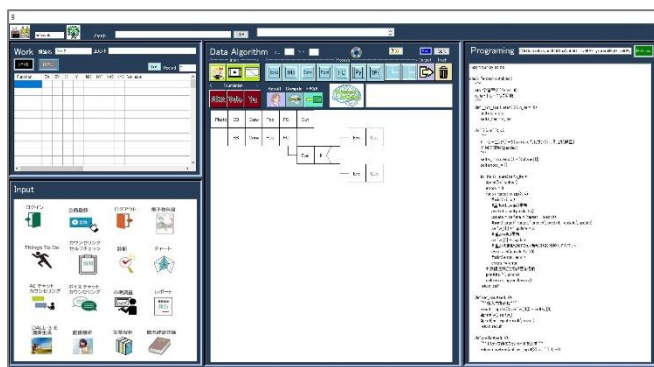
Work

Input

ログイン

出席登録

ログアウト

Things To Do

カウンセリング セルフチェック

診断

チャート

AI チャット カウンセリング

ダイアチャット カウンセリング

レポート

Data Algorithm

Programing